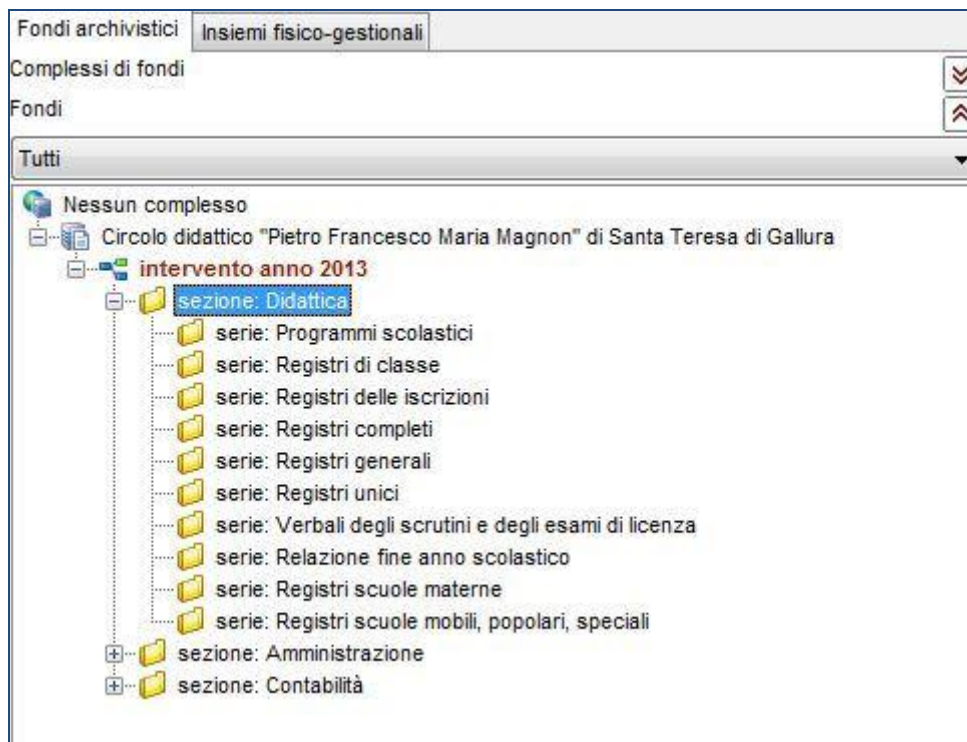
Fondi archivistici | Insiemi fisico-gestionali

Complessi di fondi

Fondi

Tutti

Nessun complesso

Circolo didattico "Pietro Francesco Maria Magnon" di Santa Teresa di Gallura

intervento anno 2013

sezione: Didattica

serie: Programmi scolastici

serie: Registri di classe

serie: Registri delle iscrizioni

serie: Registri completi

serie: Registri generali

serie: Registri unici

serie: Verbali degli scrutini e degli esami di licenza

serie: Relazione fine anno scolastico

serie: Registri scuole materne

serie: Registri scuole mobili, popolari, speciali

sezione: Amministrazione

sezione: Contabilità